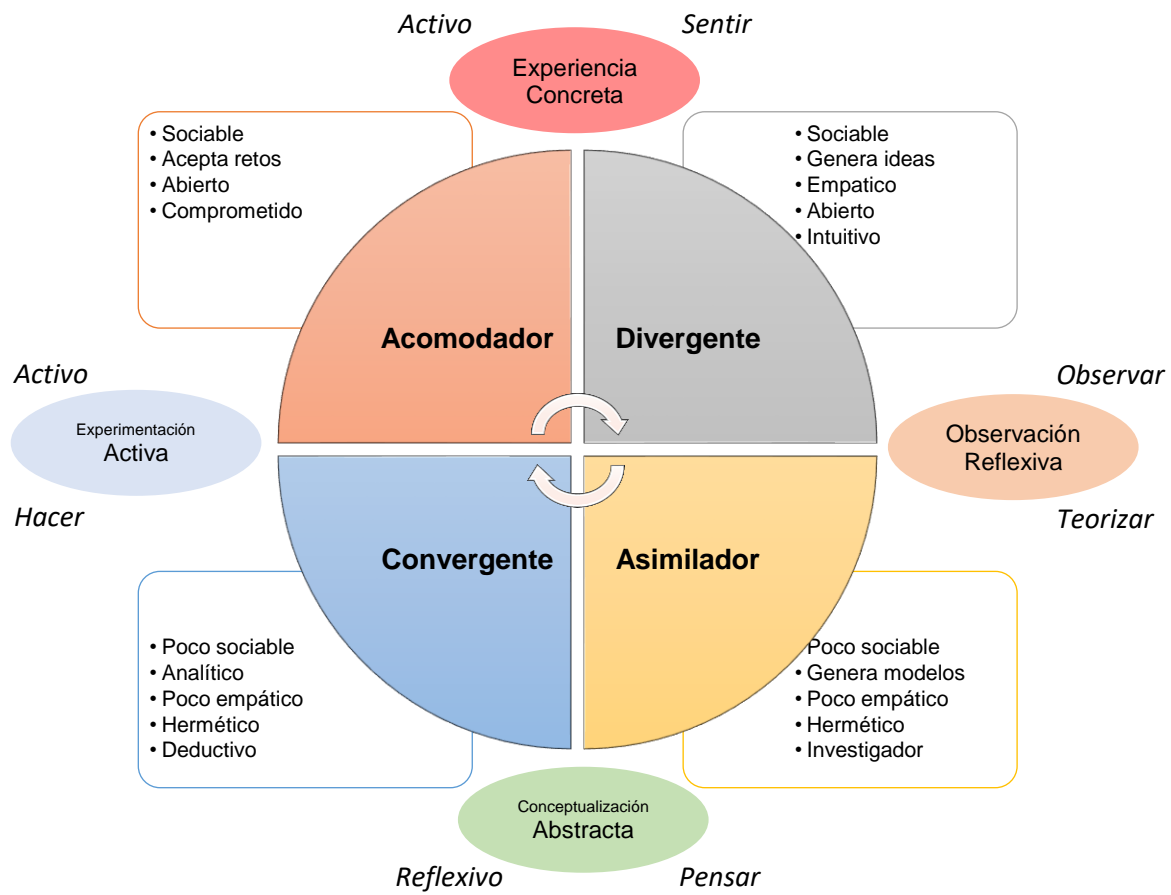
*Activo* *Sentir*

Experiencia Concreta

• Sociable
• Acepta retos
• Abierto
• Comprometido

• Sociable
• Genera ideas
• Empatico
• Abierto
• Intuitivo

**Acomodador** **Divergente**

*Activo*

Experimentación Activa

*Hacer*

*Observar*

Observación Reflexiva

*Teorizar*

**Convergente** **Asimilador**

• Poco sociable
• Analítico
• Poco empático
• Hermético
• Deductivo

• Poco sociable
• Genera modelos
• Poco empático
• Hermético
• Investigador

Conceptualización Abstracta

*Reflexivo* *Pensar*